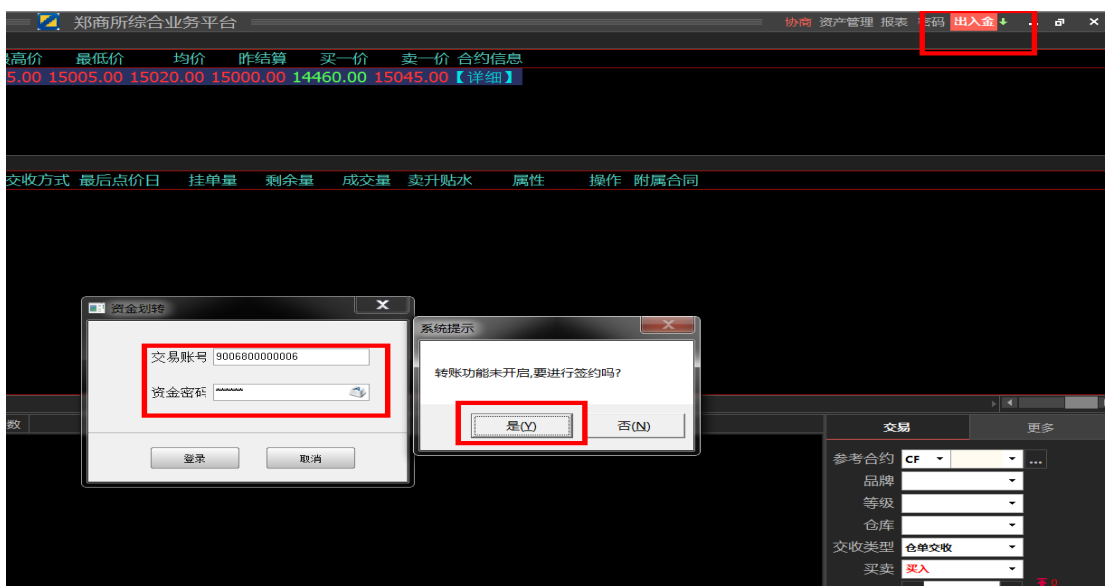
郑商所综合业务平台

协商 资产管理 报表 密码 出入金

最高价 最低价 均价 昨结算 买一价 卖一价 合约信息
5.00 15005.00 15020.00 15000.00 14460.00 15045.00 【详细】

交收方式 最后点价日 挂单量 剩余量 成交量 卖升贴水 属性 操作 附属合同

资金划转
交易账号 9006800000006
资金密码 ******
登录 取消

系统提示
转账功能未开启,要进行签约吗?
是(Y) 否(N)

数

交易 更多
参考合约 CF
品牌
等级
仓库
交收类型 仓单交收
买卖 买入